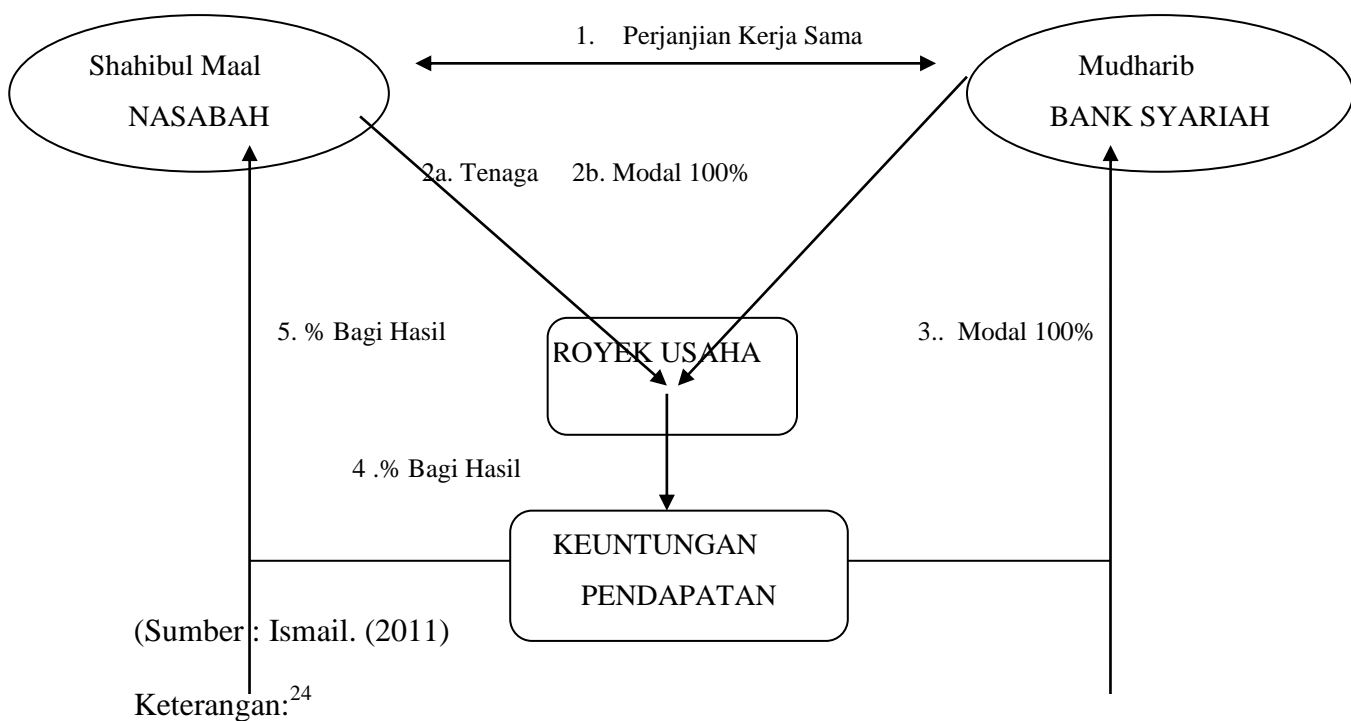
1. Perjanjian Kerja Sama

Shahibul Maal
NASABAH

Mudharib
BANK SYARIAH

2a. Tenaga 2b. Modal 100%

5. % Bagi Hasil

ROYEK USAHA

3.. Modal 100%

4 .% Bagi Hasil

KEUNTUNGAN
PENDAPATAN

(Sumber : Ismail. (2011)

Keterangan:$^{24}$